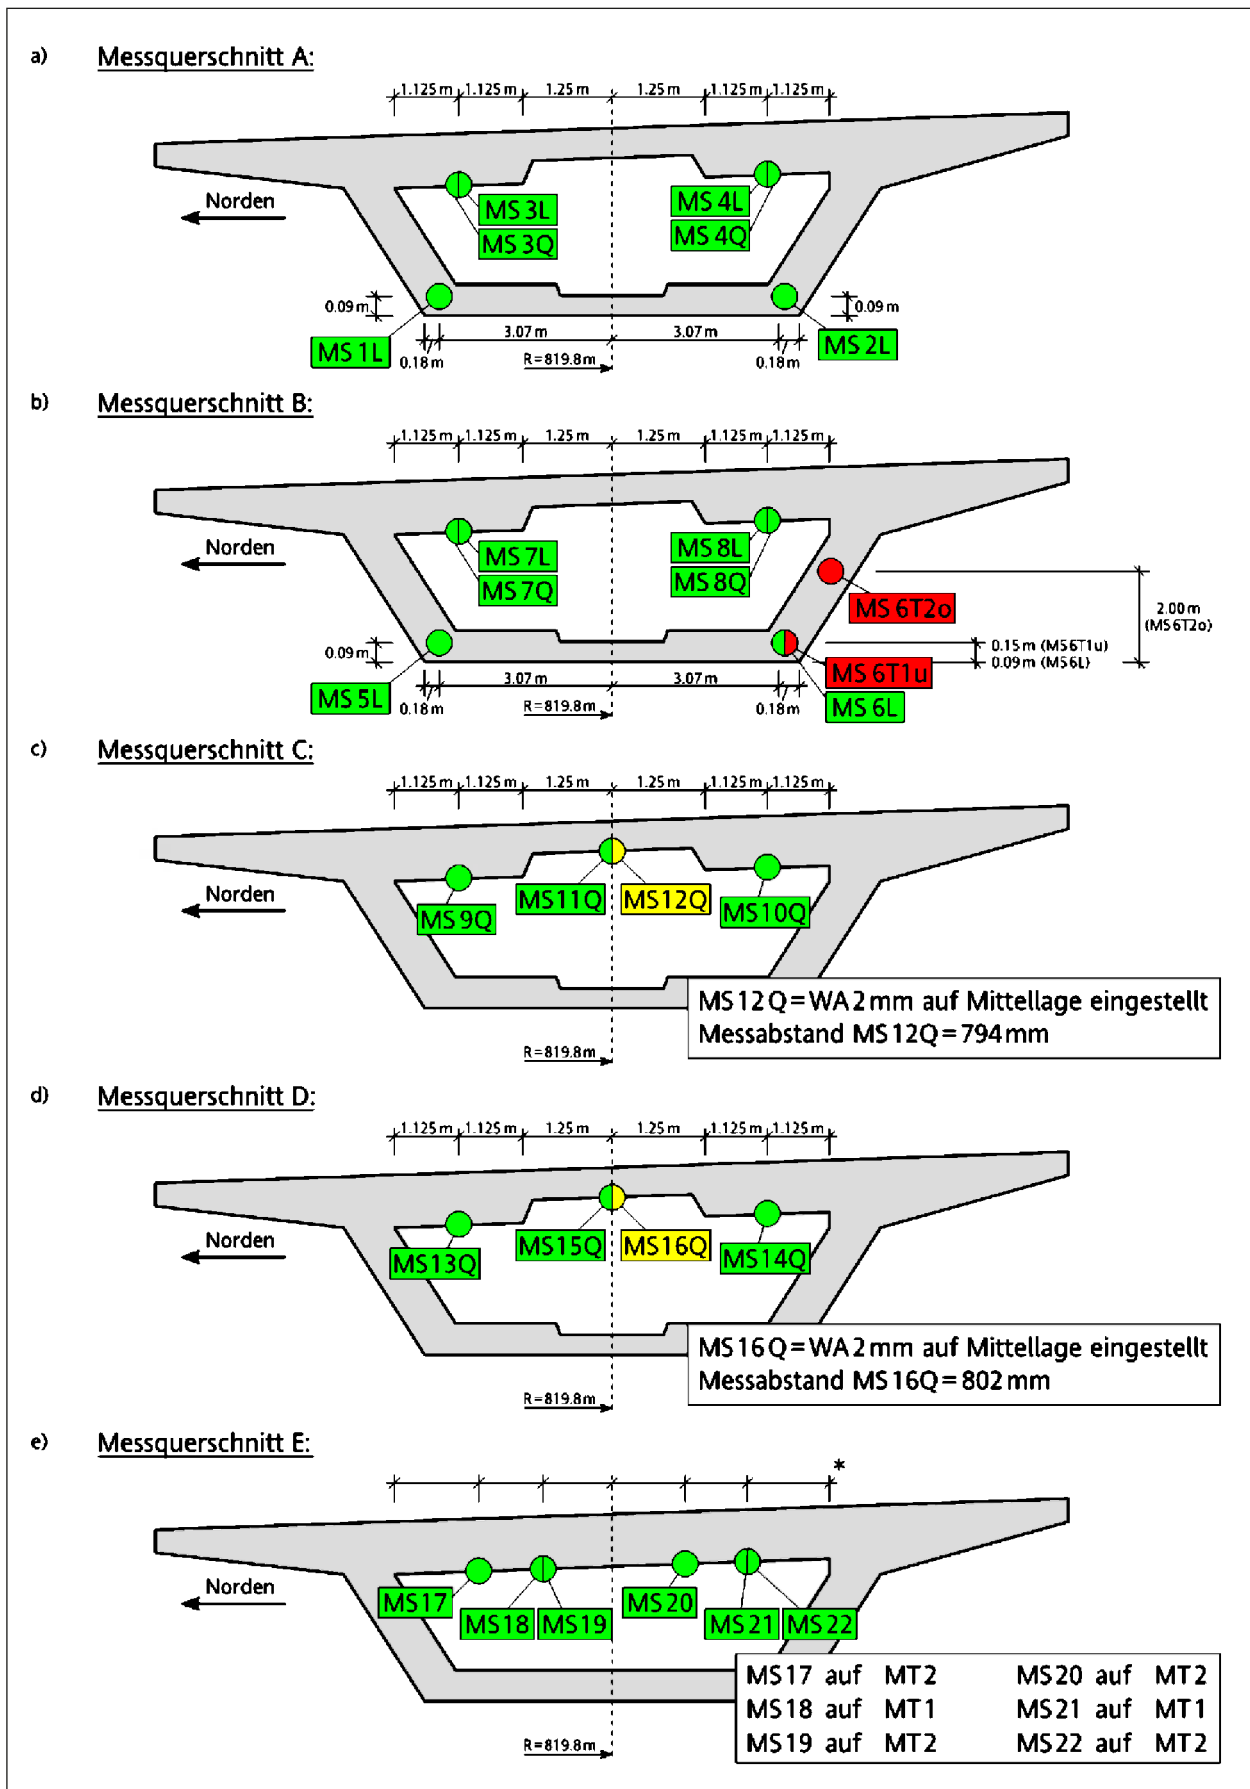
a) Messquerschnitt A:

1.125 m 1.125 m 1.25 m 1.25 m 1.125 m 1.125 m

Norden

MS 3L
MS 3Q
MS 4L
MS 4Q

0.09 m
0.09 m
3.07 m
3.07 m
MS 1L
0.18 m
R=819.8 m
0.18 m
MS 2L

b) Messquerschnitt B:

1.125 m 1.125 m 1.25 m 1.25 m 1.125 m 1.125 m

Norden

MS 7L
MS 7Q
MS 8L
MS 8Q
MS 6T2o
2.00 m (MS 6T2o)
0.15 m (MS6T1u)
0.09 m (MS6L)
MS 6T1u
0.09 m
3.07 m
3.07 m
MS 5L
0.18 m
R=819.8 m
0.18 m
MS 6L

c) Messquerschnitt C:

1.125 m 1.125 m 1.25 m 1.25 m 1.125 m 1.125 m

Norden

MS 9Q
MS11Q
MS12Q
MS10Q

MS 12 Q = WA 2 mm auf Mittellage eingestellt
Messabstand MS 12Q = 794 mm

R=819.8 m

d) Messquerschnitt D:

1.125 m 1.125 m 1.25 m 1.25 m 1.125 m 1.125 m

Norden

MS13Q
MS15Q
MS16Q
MS14Q

MS 16 Q = WA 2 mm auf Mittellage eingestellt
Messabstand MS 16Q = 802 mm

R=819.8 m

e) Messquerschnitt E:

*

Norden

MS17
MS18
MS19
MS20
MS21
MS22

| MS17 auf MT2 | MS20 auf MT2 |
|---|---|
| MS18 auf MT1 | MS21 auf MT1 |
| MS19 auf MT2 | MS22 auf MT2 |

R=819.8 m